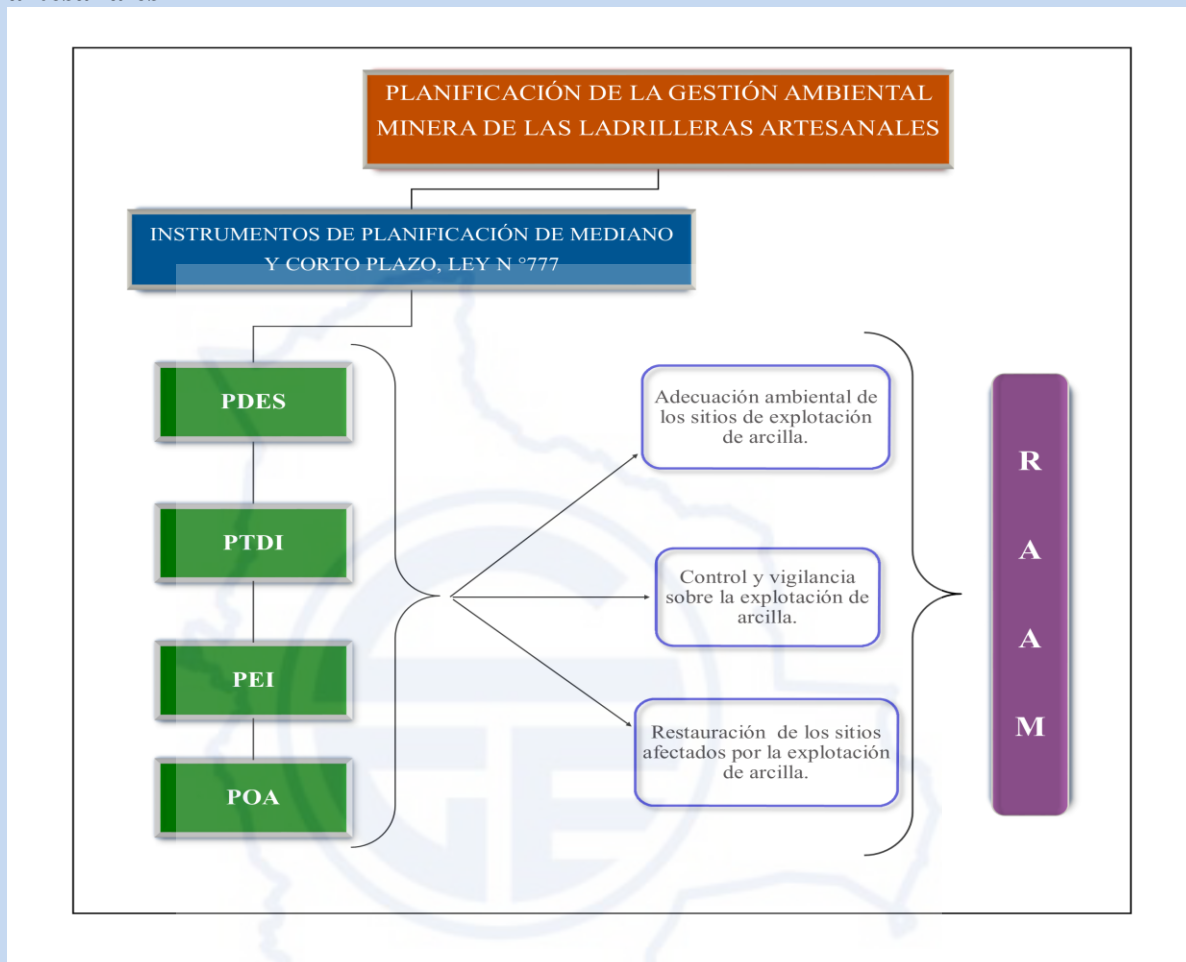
PLANIFICACIÓN DE LA GESTIÓN AMBIENTAL MINERA DE LAS LADRILLERAS ARTESANALES

INSTRUMENTOS DE PLANIFICACIÓN DE MEDIANO Y CORTO PLAZO, LEY N °777

PDES

PTDI

PEI

POA

Adecuación ambiental de los sitios de explotación de arcilla.

Control y vigilancia sobre la explotación de arcilla.

Restauración de los sitios afectados por la explotación de arcilla.

R A A M